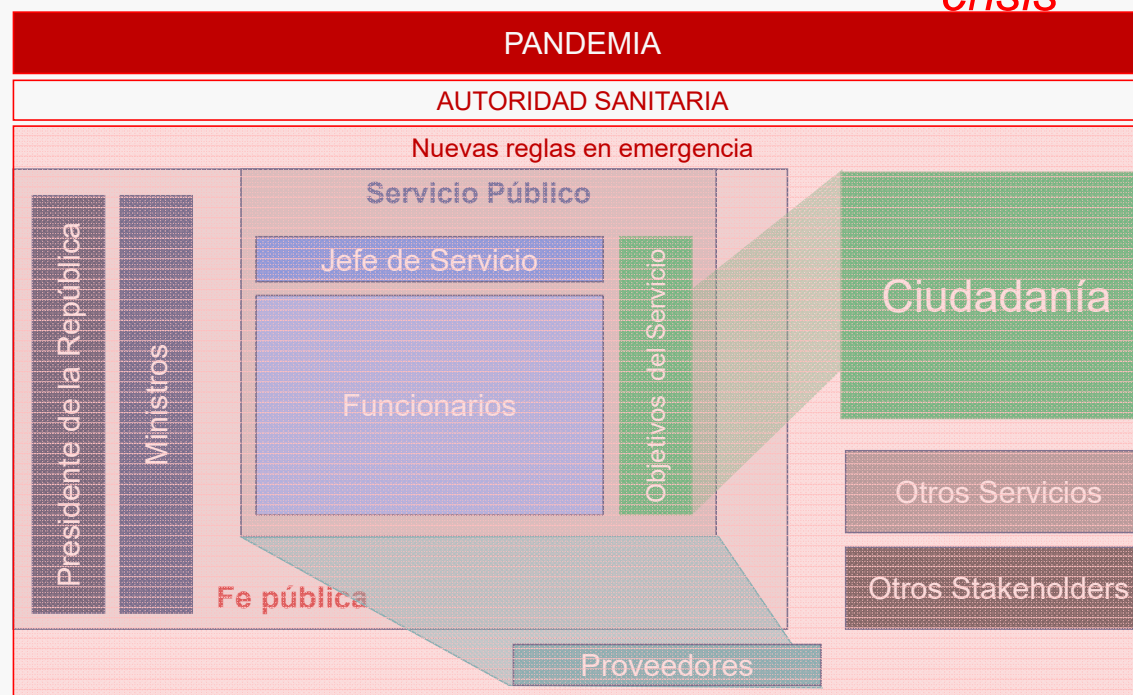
crisis

PANDEMIA

AUTORIDAD SANITARIA

Nuevas reglas en emergencia

Servicio Público

Jefe de Servicio

Funcionarios

Objetivos del Servicio

Presidente de la República

Ministros

Ciudadanía

Otros Servicios

Otros Stakeholders

Fe pública

Proveedores